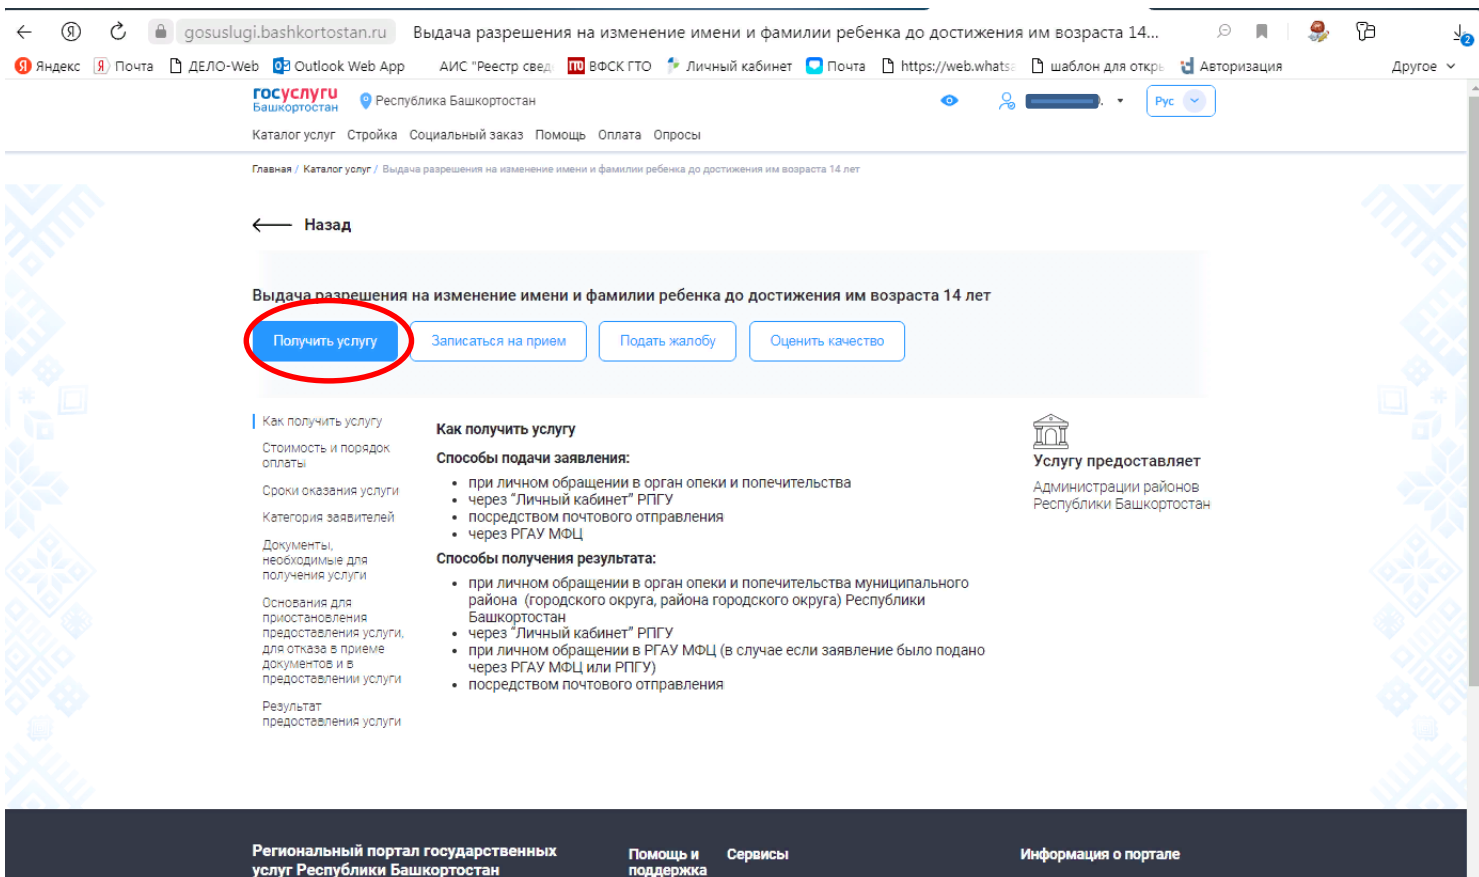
gosuslugi.bashkortostan.ru Выдача разрешения на изменение имени и фамилии ребенка до достижения им возраста 14...

Яндекс Почта ДЕЛО-Web Outlook Web App АИС "Реестр свед ВФСК ГТО Личный кабинет Почта https://web.whats шаблон для откр Авторизация Другое

госуслуги Башкортостан Республика Башкортостан Рус

Каталог услуг Стройка Социальный заказ Помощь Оплата Опросы

Главная / Каталог услуг / Выдача разрешения на изменение имени и фамилии ребенка до достижения им возраста 14 лет

Назад

Выдача разрешения на изменение имени и фамилии ребенка до достижения им возраста 14 лет

Получить услугу Записаться на прием Подать жалобу Оценить качество

Как получить услугу
Стоимость и порядок оплаты
Сроки оказания услуги
Категория заявителей
Документы, необходимые для получения услуги
Основания для приостановления предоставления услуги, для отказа в приеме документов и в предоставлении услуги
Результат предоставления услуги

Как получить услугу

Способы подачи заявления:
• при личном обращении в орган опеки и попечительства
• через "Личный кабинет" РПГУ
• посредством почтового отправления
• через РГАУ МФЦ

Способы получения результата:
• при личном обращении в орган опеки и попечительства муниципального района (городского округа, района городского округа) Республики Башкортостан
• через "Личный кабинет" РПГУ
• при личном обращении в РГАУ МФЦ (в случае если заявление было подано через РГАУ МФЦ или РПГУ)
• посредством почтового отправления

Услугу предоставляет
Администрации районов Республики Башкортостан

Региональный портал государственных услуг Республики Башкортостан
Помощь и поддержка
Сервисы
Информация о портале